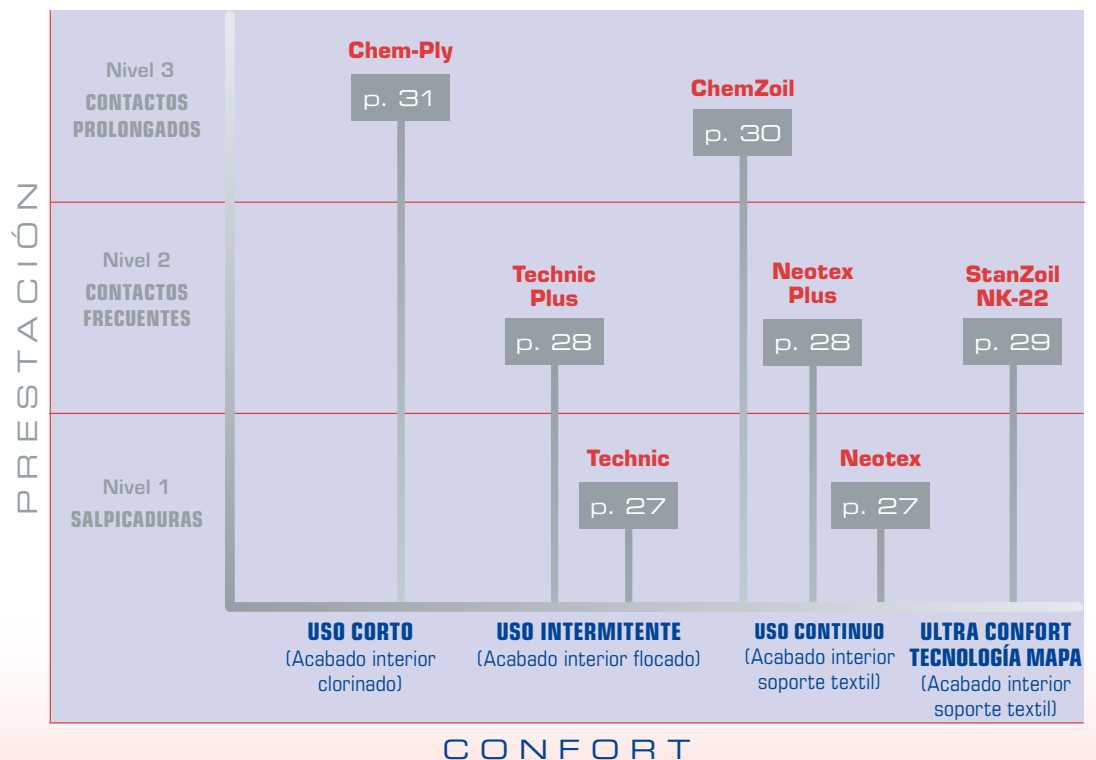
PRESTACIÓN

Nivel 3
CONTACTOS PROLONGADOS

Nivel 2
CONTACTOS FRECUENTES

Nivel 1
SALPICADURAS

Chem-Ply
p. 31

ChemZoil
p. 30

Technic Plus
p. 28

Neotex Plus
p. 28

StanZoil NK-22
p. 29

Technic
p. 27

Neotex
p. 27

USO CORTO
(Acabado interior clorinado)

USO INTERMITENTE
(Acabado interior flocado)

USO CONTINUO
(Acabado interior soporte textil)

ULTRA CONFORT TECNOLOGÍA MAPA
(Acabado interior soporte textil)

CONFORT